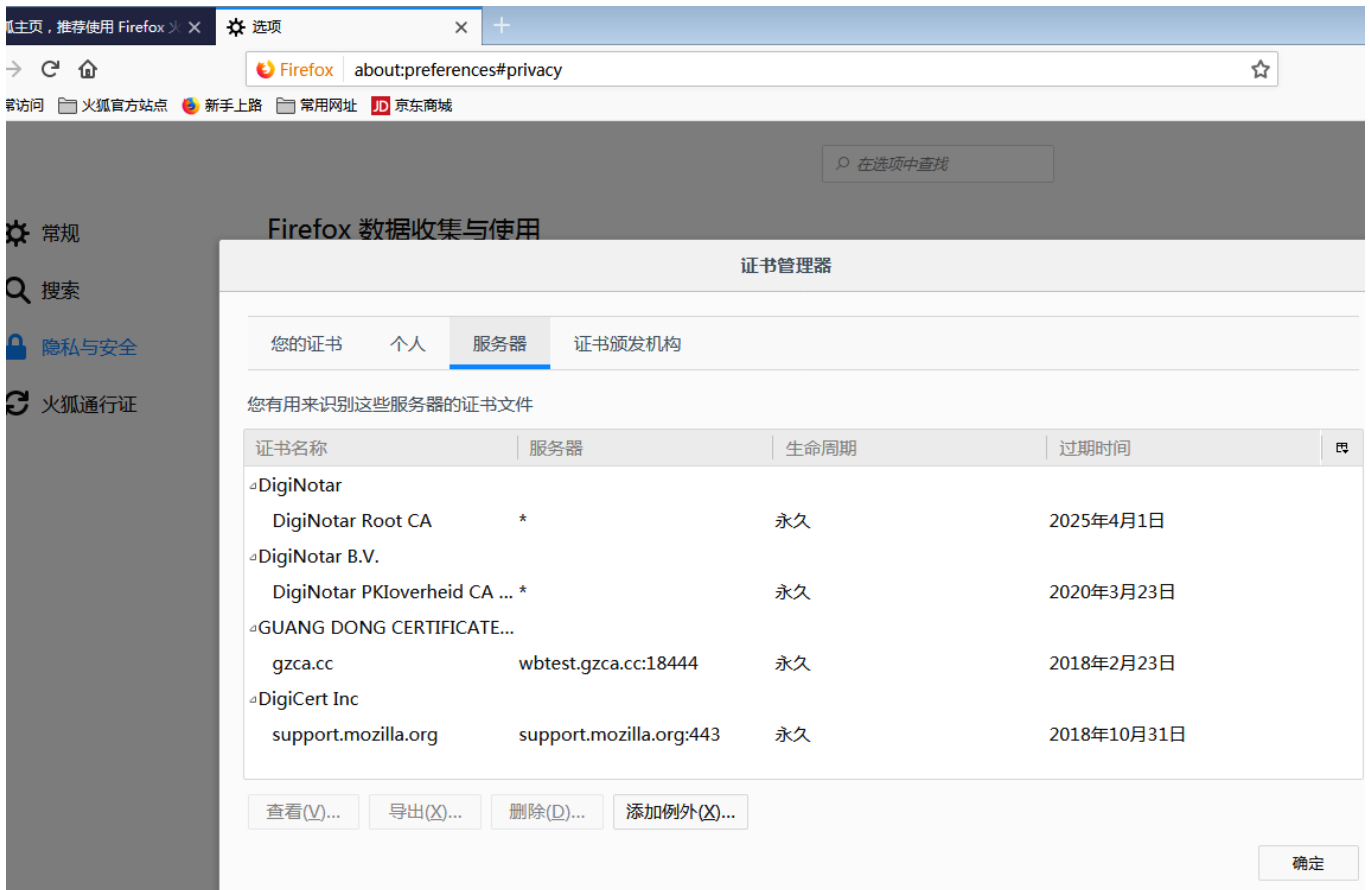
狐主页，推荐使用 Firefox 火 ×
选项 ×
+

Firefox about:preferences#privacy

常访问 火狐官方站点 新手上路 常用网址 京东商城

在选项中查找

常规
搜索
隐私与安全
火狐通行证

Firefox 数据收集与使用

证书管理器

您的证书 个人 服务器 证书颁发机构

您有用来识别这些服务器的证书文件

| 证书名称 | 服务器 | 生命周期 | 过期时间 |
|---|---|---|---|
| DigiNotar | | | |
| DigiNotar Root CA | * | 永久 | 2025年4月1日 |
| DigiNotar B.V. | | | |
| DigiNotar PKIoverheid CA ... | * | 永久 | 2020年3月23日 |
| GUANG DONG CERTIFICATE... | | | |
| gzca.cc | wbtest.gzca.cc:18444 | 永久 | 2018年2月23日 |
| DigiCert Inc | | | |
| support.mozilla.org | support.mozilla.org:443 | 永久 | 2018年10月31日 |

查看(V)... 导出(X)... 删除(D)... 添加例外(X)...

确定